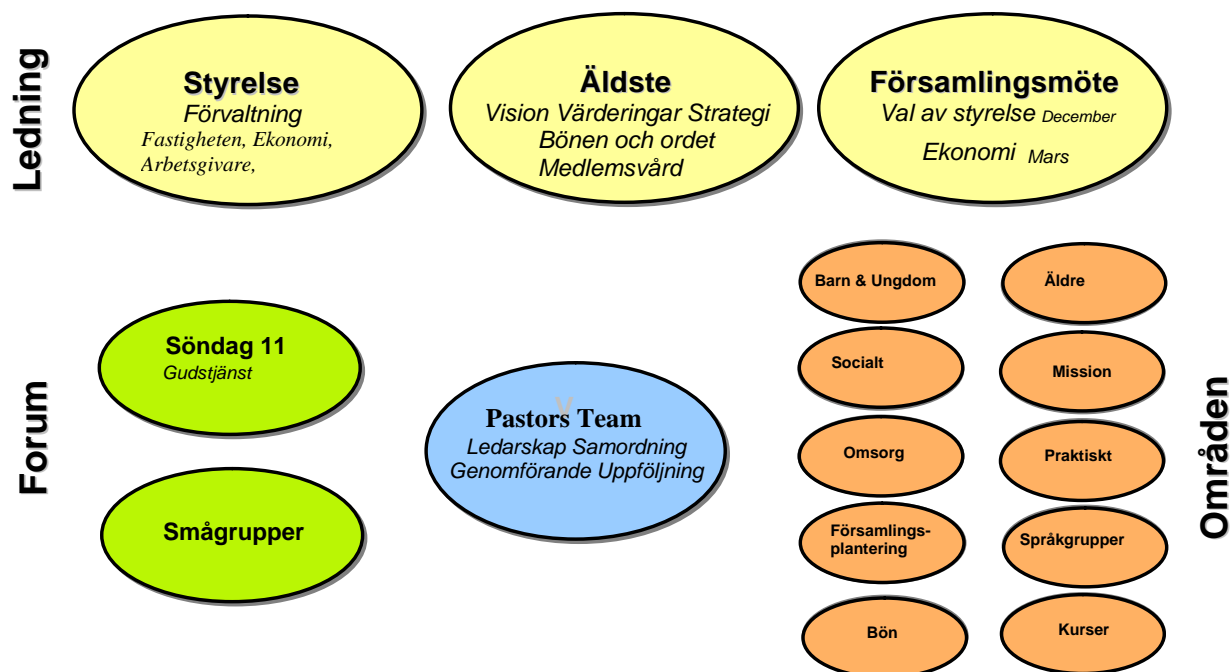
Ledning

Styrelse
Förvaltning
Fastigheten, Ekonomi, Arbetsgivare,

Äldste
Vision Värderingar Strategi
Bönen och ordet
Medlemsvård

Församlingsmöte
Val av styrelse December
Ekonomi Mars

Forum

Söndag 11
Gudstjänst

Smågrupper

Pastors Team
Ledarskap Samordning
Genomförande Uppföljning

Områden

Barn & Ungdom
Äldre
Socialt
Mission
Omsorg
Praktiskt
Församlingsplantering
Språkgrupper
Bön
Kurser